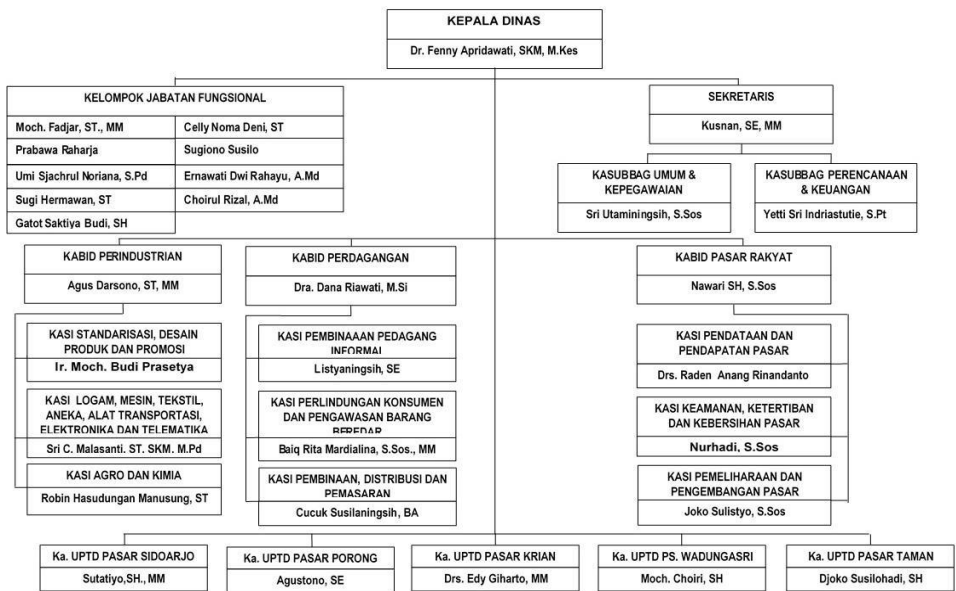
KEPALA DINAS
Dr. Fenny Apridawati, SKM, M.Kes

KELOMPOK JABATAN FUNGSIONAL

| | |
|---|---|
| Moch. Fadjar, ST., MM | Celly Noma Deni, ST |
| Prabawa Raharja | Sugiono Susilo |
| Umi Sjachrul Noriana, S.Pd | Ernawati Dwi Rahayu, A.Md |
| Sugi Hermawan, ST | Choirul Rizal, A.Md |
| Gatot Saktiya Budi, SH | |

SEKRETARIS
Kusnan, SE, MM

KASUBBAG UMUM & KEPEGAWAIAN
Sri Utaminingsih, S.Sos

KASUBBAG PERENCANAAN & KEUANGAN
Yetti Sri Indriastutie, S.Pt

KABID PERINDUSTRIAN
Agus Darsono, ST, MM

KASI STANDARISASI, DESAIN PRODUK DAN PROMOSI
Ir. Moch. Budi Prasetya

KASI LOGAM, MESIN, TEKSTIL, ANEKA, ALAT TRANSPORTASI, ELEKTRONIKA DAN TELEMATIKA
Sri C. Malasanti. ST. SKM. M.Pd

KASI AGRO DAN KIMIA
Robin Hasudungan Manusung, ST

KABID PERDAGANGAN
Dra. Dana Riawati, M.Si

KASI PEMBINAAAN PEDAGANG INFORMAL
Listyaningsih, SE

KASI PERLINDUNGAN KONSUMEN DAN PENGAWASAN BARANG BEREDAR
Baiq Rita Mardialina, S.Sos., MM

KASI PEMBINAAN, DISTRIBUSI DAN PEMASARAN
Cucuk Susilaningsih, BA

KABID PASAR RAKYAT
Nawari SH, S.Sos

KASI PENDATAAN DAN PENDAPATAN PASAR
Drs. Raden Anang Rinandanto

KASI KEAMANAN, KETERTIBAN DAN KEBERSIHAN PASAR
Nurhadi, S.Sos

KASI PEMELIHARAAN DAN PENGEMBANGAN PASAR
Joko Sulistyo, S.Sos

Ka. UPTD PASAR SIDOARJO
Sutatiyo,SH., MM

Ka. UPTD PASAR PORONG
Agustono, SE

Ka. UPTD PASAR KRIAN
Drs. Edy Giharto, MM

Ka. UPTD PS. WADUNGASRI
Moch. Choiri, SH

Ka. UPTD PASAR TAMAN
Djoko Susilohadi, SH